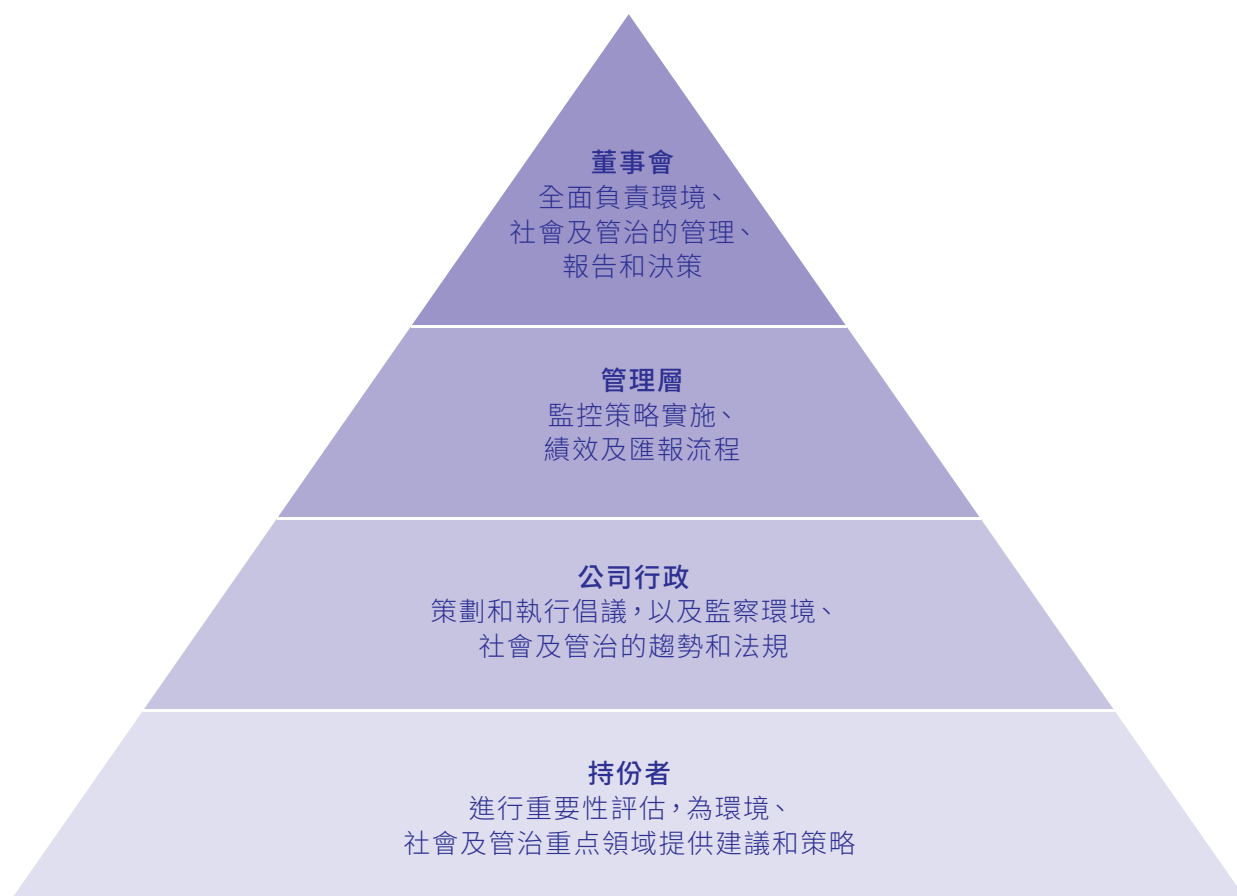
董事會
全面負責環境、
社會及管治的管理、
報告和決策

管理層
監控策略實施、
績效及匯報流程

公司行政
策劃和執行倡議，以及監察環境、
社會及管治的趨勢和法規

持份者
進行重要性評估，為環境、
社會及管治重点領域提供建議和策略